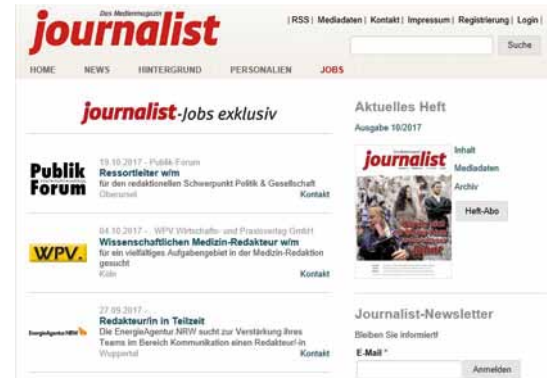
Das Medienmagazin
journalist

| RSS | Mediadaten | Kontakt | Impressum | Registrierung | Login |

Suche

HOME NEWS HINTERGRUND PERSONALIEN JOBS

journalist-Jobs exklusiv

Publik Forum

19.10.2017 - Publik-Forum
Ressortleiter w/m
für den redaktionellen Schwerpunkt Politik & Gesellschaft
Oberursel
Kontakt

WPV.

04.10.2017 - WPV Wirtschafts- und Praxisverlag GmbH
Wissenschaftlichen Medizin-Redakteur w/m
für ein vielfältiges Aufgabengebiet in der Medizin-Redaktion gesucht
Köln
Kontakt

EnergieAgentur.NRW

27.09.2017 -
Redakteur/in in Teilzeit
Die EnergieAgentur.NRW sucht zur Verstärkung ihres Teams im Bereich Kommunikation einen Redakteur/-in
Wuppertal
Kontakt

Aktuelles Heft

Ausgabe 10/2017

journalist

Inhalt
Mediadaten
Archiv

Heft-Abo

Journalist-Newsletter

Bleiben Sie informiert!

E-Mail *

Anmelden